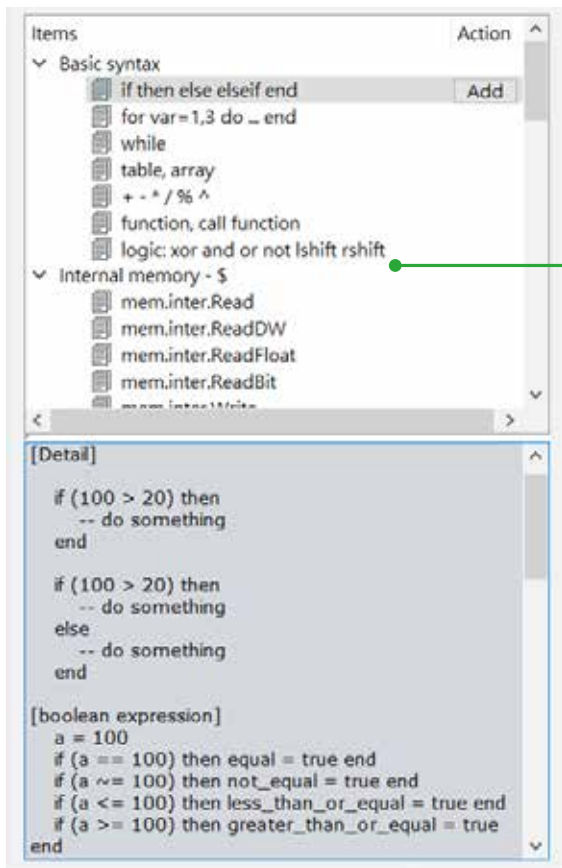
Items Action

Basic syntax

if then else elseif end Add

for var=1,3 do ... end

while

table, array

+ - * / % ^

function, call function

logic: xor and or not lshift rshift

Internal memory - $

mem.inter.Read

mem.inter.ReadDW

mem.inter.ReadFloat

mem.inter.ReadBit

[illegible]

[Detail]

if (100 > 20) then
-- do something
end

if (100 > 20) then
-- do something
else
-- do something
end

[boolean expression]
a = 100
if (a == 100) then equal = true end
if (a ~= 100) then not_equal = true end
if (a <= 100) then less_than_or_equal = true end
if (a >= 100) then greater_than_or_equal = true
end